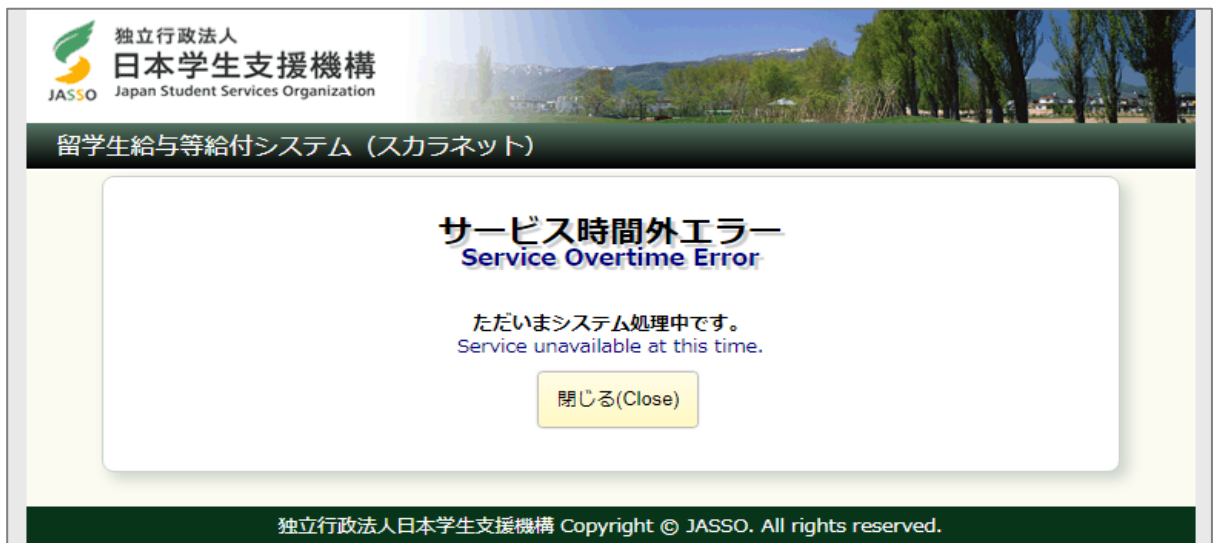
独立行政法人
日本学生支援機構
JASSO Japan Student Services Organization

留学生給与等給付システム（スカラネット）

サービス時間外エラー
Service Overtime Error

ただいまシステム処理中です。
Service unavailable at this time.

閉じる(Close)

独立行政法人日本学生支援機構 Copyright © JASSO. All rights reserved.